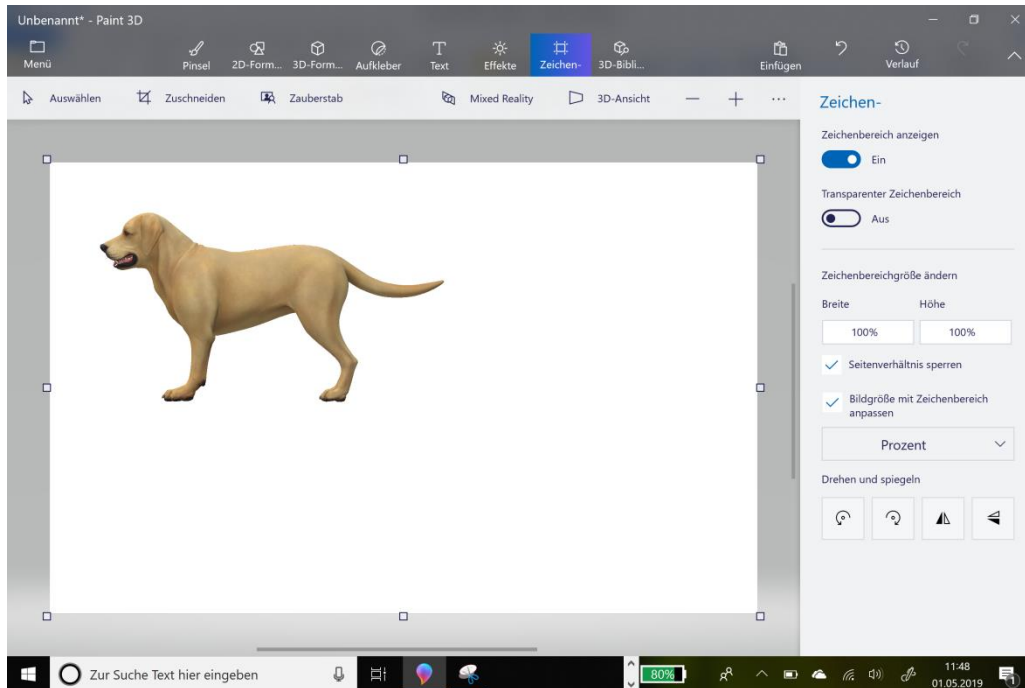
Unbenannt* - Paint 3D

Menü
Pinsel
2D-Form...
3D-Form...
Aufkleber
Text
Effekte
Zeichen-
3D-Bibli...
Einfügen
Verlauf

Auswählen
Zuschneiden
Zauberstab
Mixed Reality
3D-Ansicht
—
+
···

Zeichen-

Zeichenbereich anzeigen
Ein

Transparenter Zeichenbereich
Aus

Zeichenbereichgröße ändern

Breite
Höhe

| 100% | 100% |
|---|---|

Seitenverhältnis sperren

Bildgröße mit Zeichenbereich anpassen

Prozent

Drehen und spiegeln

Zur Suche Text hier eingeben
80%
11:48
01.05.2019